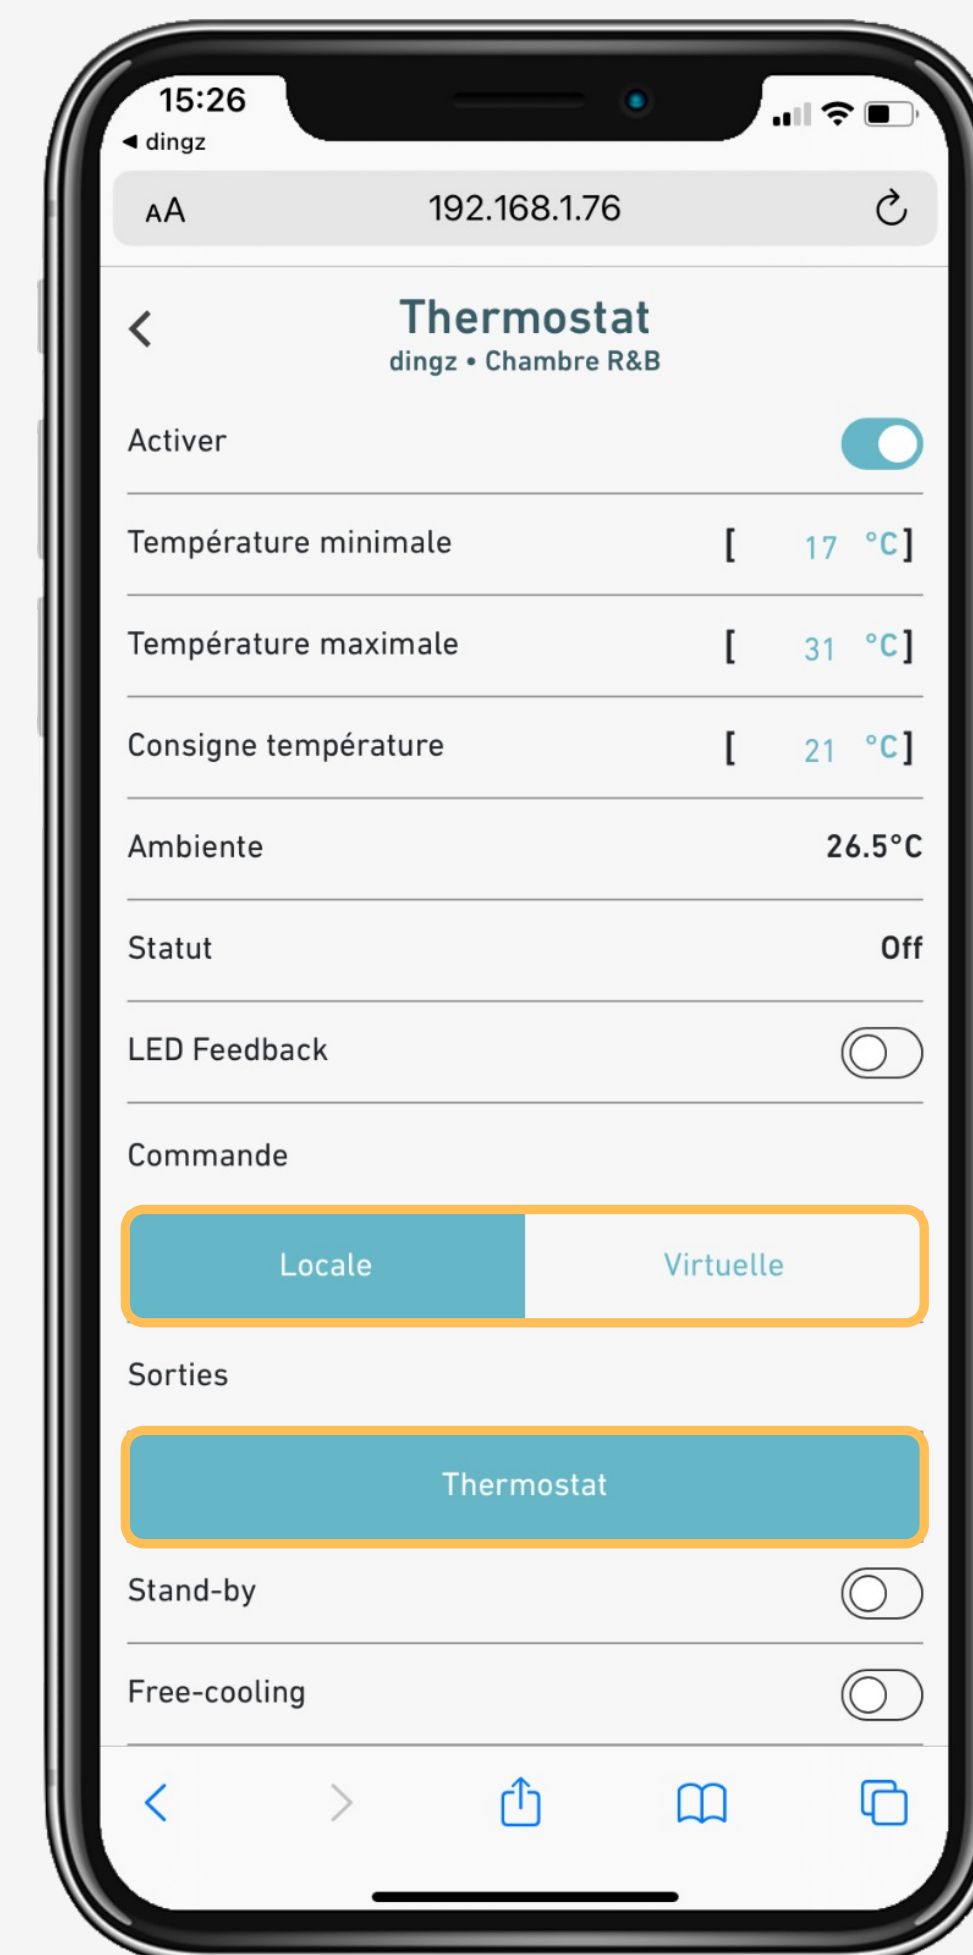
15:26
◂ dingz

AA 192.168.1.76

Thermostat
dingz • Chambre R&B

Activer

Température minimale [ 17 °C]

Température maximale [ 31 °C]

Consigne température [ 21 °C]

Ambiente 26.5°C

Statut Off

LED Feedback

Commande

Locale Virtuelle

Sorties

Thermostat

Stand-by

Free-cooling